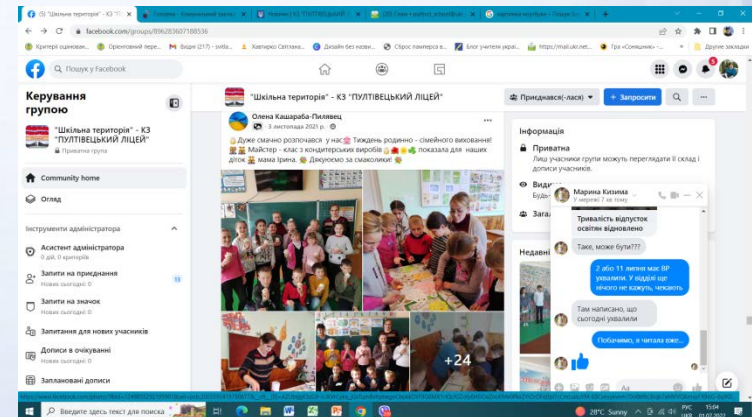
(5) "Шкільна територія" - КЗ "П... | Головна - Комунальний заклад... | Новини | КЗ "ПУЛТІВЕЦЬКИЙ Л... | (20) Сайт ... | Картинка ... - Google ...

facebook.com/groups/896283607188536

Критерії оцінюван... | Орієнтовний пере... | Відео (217) - зліба... | Хавтирко Світлана... | Дизайн без назви... | Сброс паролей в... | Блог учителя украї... | https://mail.ukr.net... | Гра «Сонечко» - ... | Другие закладки

Пошук у Facebook

Керування групою

"Шкільна територія" - КЗ "ПУЛТІВЕЦЬКИЙ ЛІЦЕЙ"
Приватна група

Community home

Огляд

Інструменти адміністратора

Асистент адміністратора
0 дій, 0 критеріїв

Запити на приєднання
Нових сьогодні: 0

Запити на значок
Нових сьогодні: 0

Запитання для нових учасників

Дописи в очікуванні
Нових сьогодні: 0

Заплановані дописи

"Шкільна територія" - КЗ "ПУЛТІВЕЦЬКИЙ ЛІЦЕЙ"

Приєднався(-лася)

+ Запросити

Олена Кашараба-Пилявец
3 листопада 2021 р.

Дуже смачно розпочався у нас Тиждень родинно - сімейного виховання! Майстер - клас з кондитерських виробів показала для наших діток мама Ірина. Дякуємо за смаколики!

+24

Інформація

Приватна
Лише учасники групи можуть переглядати її склад і дописи учасників.

Види
Будь

Загал

Недавні

Марина Кизима
У мережі 7 хв тому

Тривалість відпусток освітян відновлено

Таке, може бути???

2 або 11 липня має ВР ухвалити. У відділі ще нічого не кажуть, чекають

Там написано, що сьогодні ухвалили

Побачимо, я читала вже...

Аа

Введите здесь текст для поиска

28°C Sunny

РУС
15:04
01.07.2022